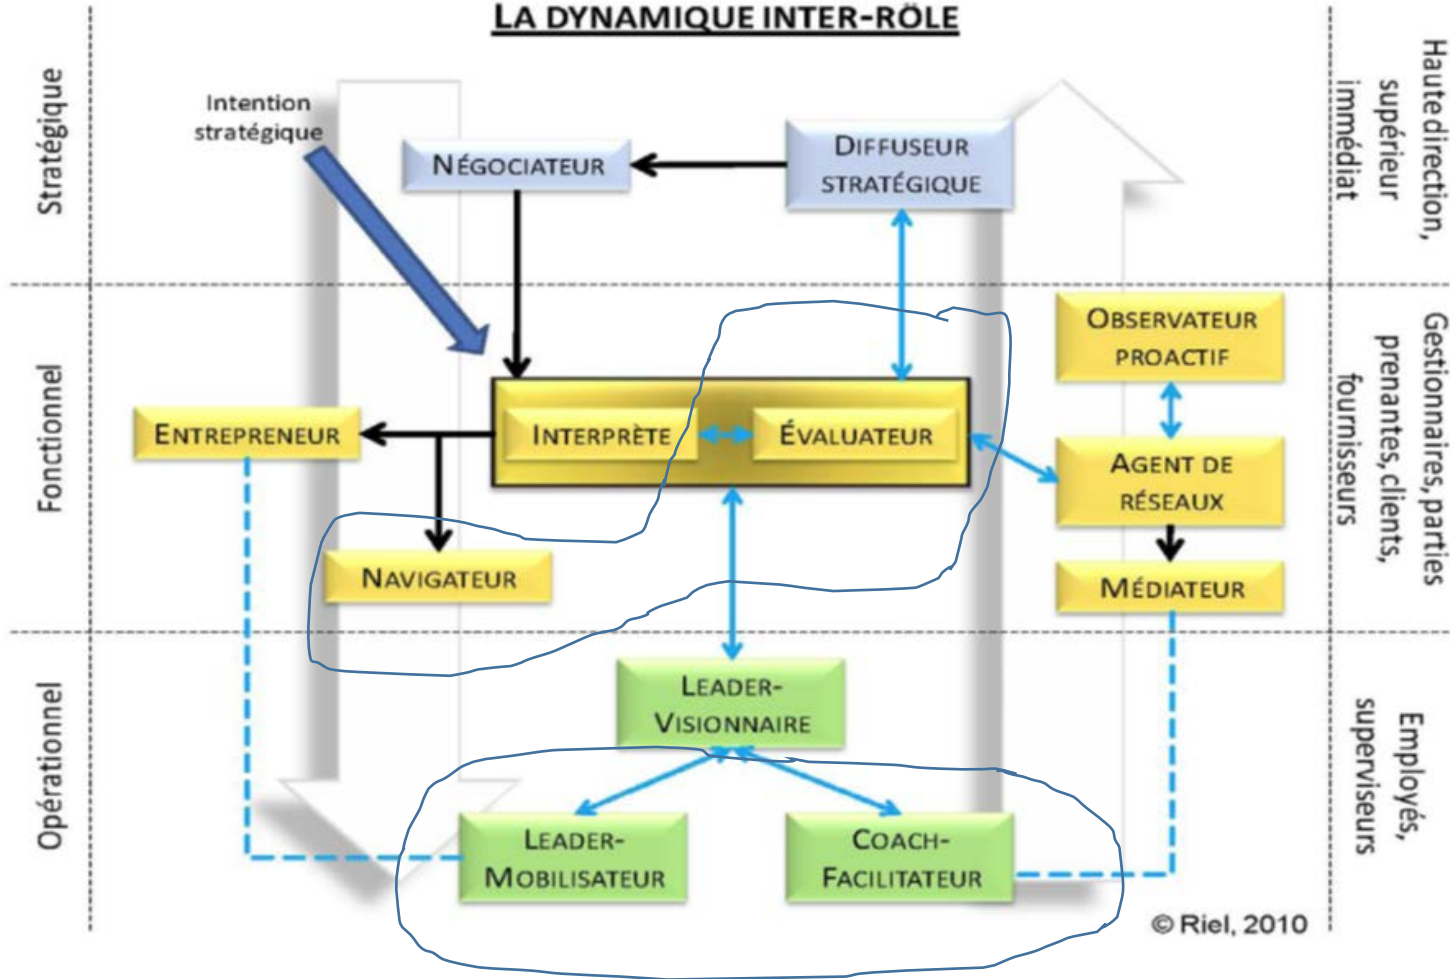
LA DYNAMIQUE INTER-RÔLE

Stratégique

Fonctionnel

Opérationnel

Intention stratégique

NÉGOCIATEUR

DIFFUSEUR STRATÉGIQUE

Haute direction, supérieur immédiat

OBSERVATEUR PROACTIF

ENTREPRENEUR

INTERPRÈTE

ÉVALUATEUR

AGENT DE RÉSEAUX

Gestionnaires, parties prenantes, clients, fournisseurs

NAVIGATEUR

MÉDIATEUR

LEADER-VISIONNAIRE

Employés, superviseurs

LEADER-MOBILISATEUR

COACH-FACILITATEUR

© Riel, 2010